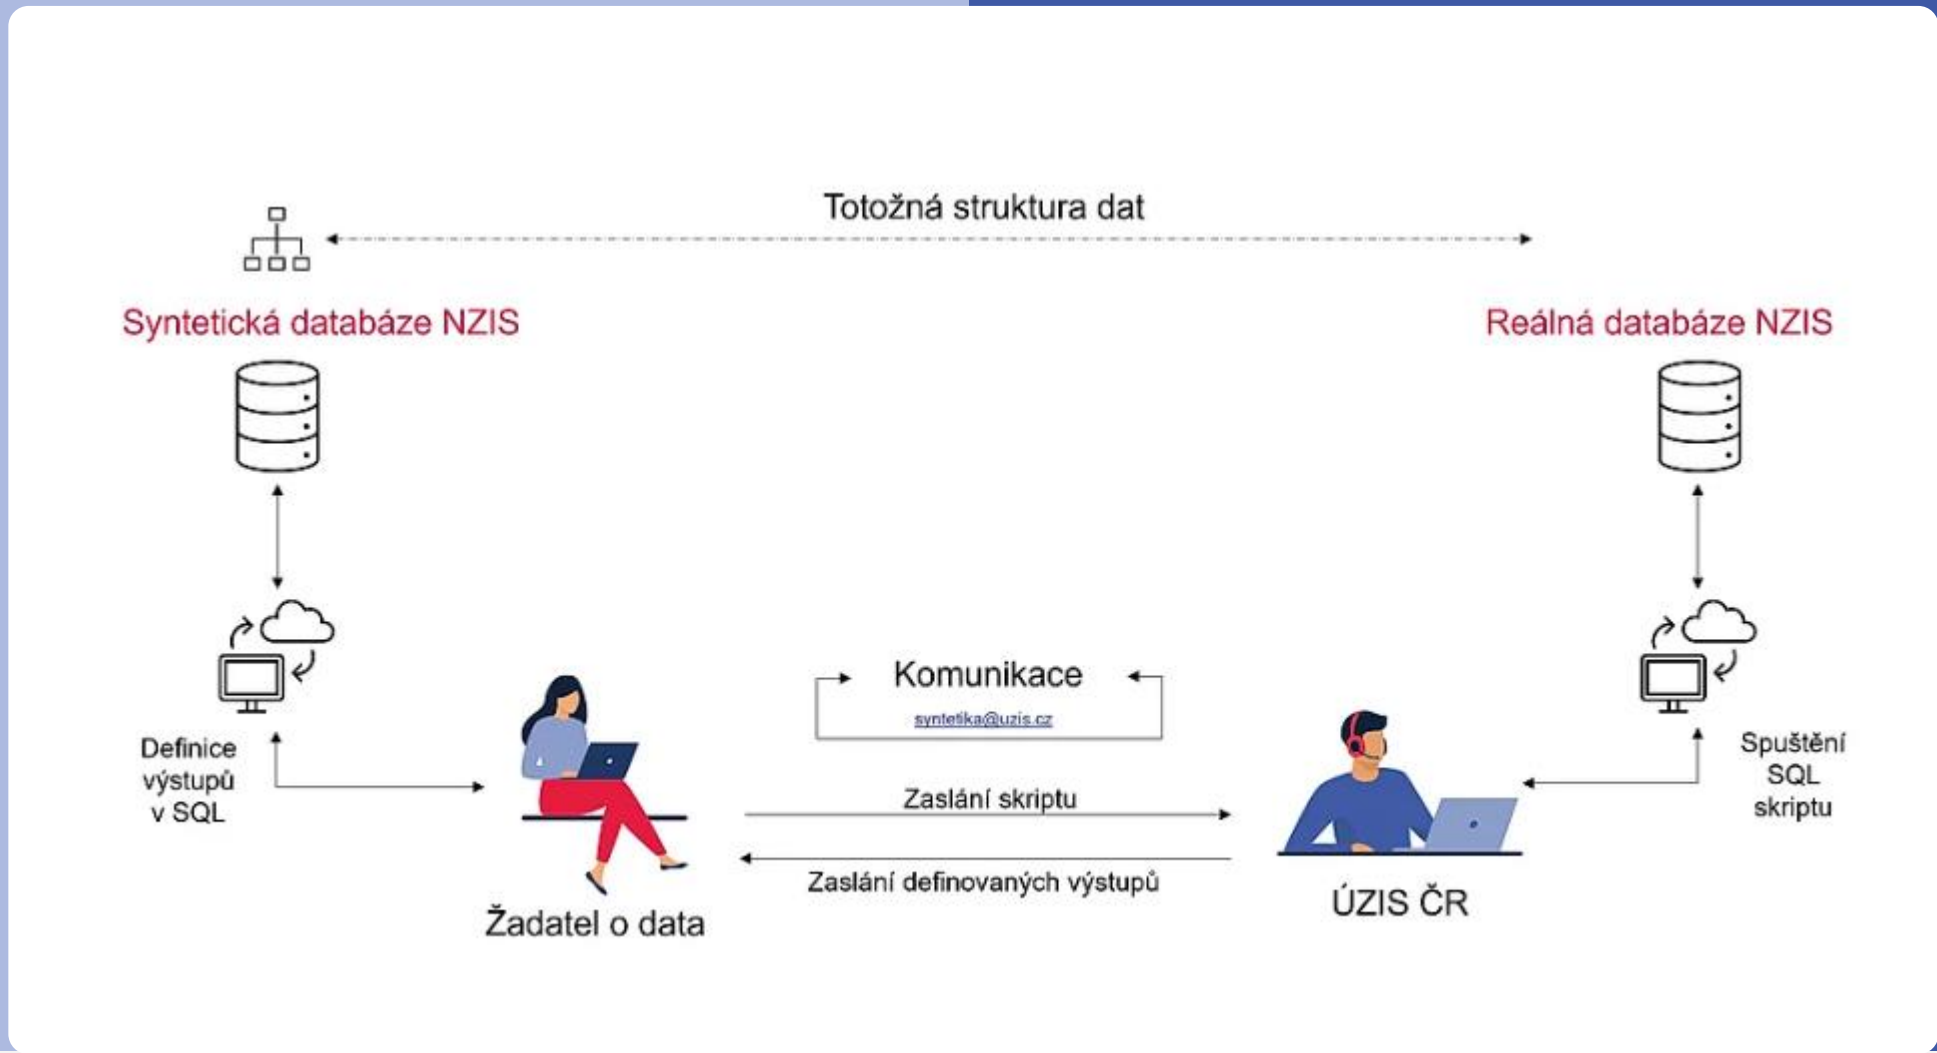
Totožná struktura dat

Syntetická databáze NZIS

Reálná databáze NZIS

Komunikace
syntetika@uzis.cz

Definice výstupů v SQL

Spuštění SQL skriptu

Zaslání skriptu

Zaslání definovaných výstupů

Žadatel o data

ÚZIS ČR